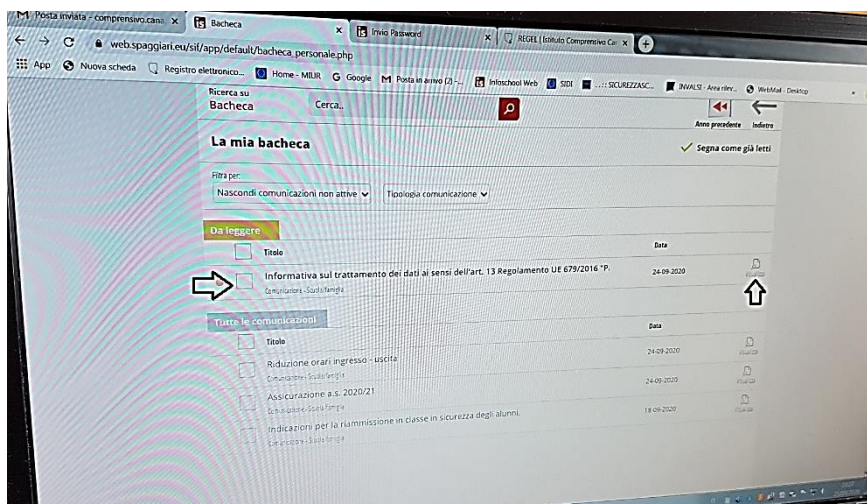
Posta inviata - comprensivo.cana
Bacheca
Invio Password
REGEL | Istituto Comprensivo Ca
web.spaggiari.eu/sif/app/default/bacheca_personale.php
App Nuova scheda Registro elettronico... Home - MIUR Google Posta in arrivo (2) -... Infoschool Web SIDI ....: SICUREZZASC... INVALSI - Area riserv... WebMail - Desktop

Ricerca su
Bacheca
Cerca...
Anno precedente
Indietro

La mia bacheca
Segna come già letti

Filtra per:
Nascondi comunicazioni non attive
Tipologia comunicazione

Da leggere
Titolo
Data
Informativa sul trattamento dei dati ai sensi dell'art. 13 Regolamento UE 679/2016 "P.
Comunicazione - Scuola/famiglia
24-09-2020
Visualizza

Tutte le comunicazioni
Titolo
Data
Riduzione orari ingresso - uscita
Comunicazione - Scuola/famiglia
24-09-2020
Visualizza
Assicurazione a.s. 2020/21
Comunicazione - Scuola/famiglia
24-09-2020
Visualizza
Indicazioni per la riammissione in classe in sicurezza degli alunni.
Comunicazione - Scuola/famiglia
18-09-2020
Visualizza